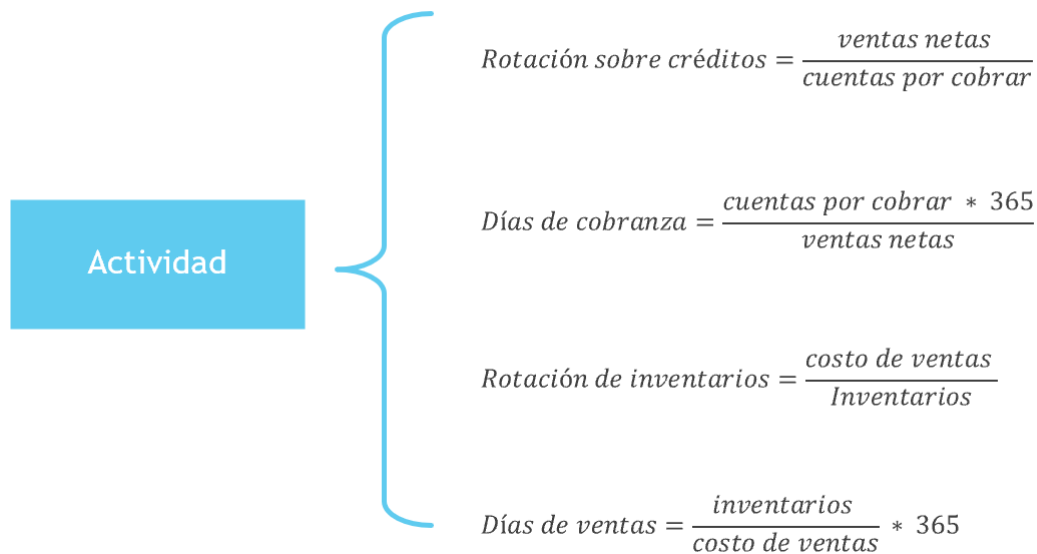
Actividad

$Rotación\ sobre\ créditos = \frac{ventas\ netas}{cuentas\ por\ cobrar}$

$Días\ de\ cobranza = \frac{cuentas\ por\ cobrar\ * \ 365}{ventas\ netas}$

$Rotación\ de\ inventarios = \frac{costo\ de\ ventas}{Inventarios}$

$Días\ de\ ventas = \frac{inventarios}{costo\ de\ ventas} * \ 365$